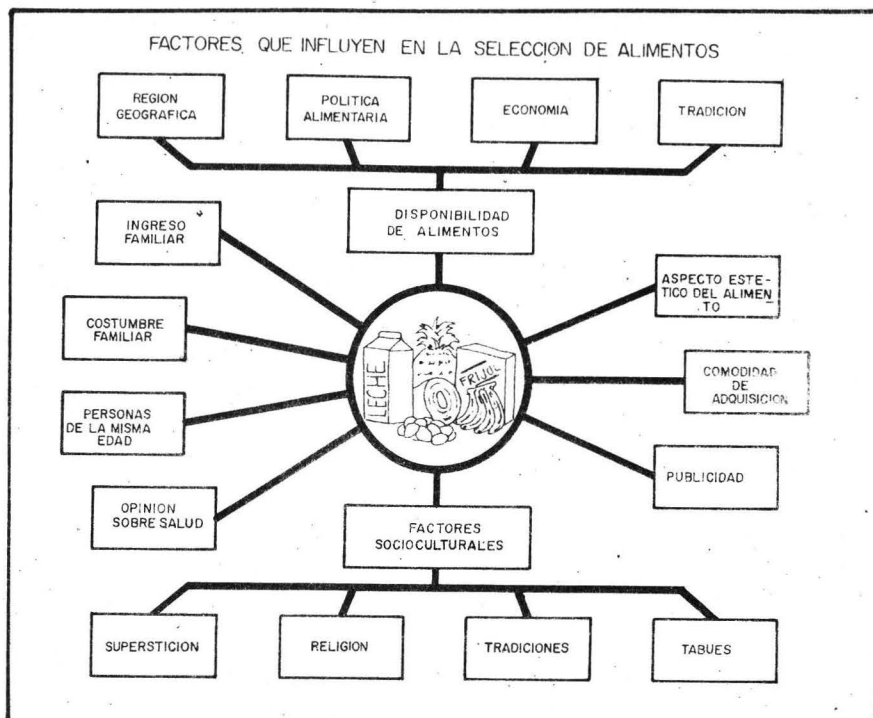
FACTORES QUE INFLUYEN EN LA SELECCION DE ALIMENTOS

REGION GEOGRAFICA

POLITICA ALIMENTARIA

ECONOMIA

TRADICION

DISPONIBILIDAD DE ALIMENTOS

INGRESO FAMILIAR

COSTUMBRE FAMILIAR

PERSONAS DE LA MISMA EDAD

OPINION SOBRE SALUD

LECHE

FRIJOL

ASPECTO ESTETICO DEL ALIMENTO

COMODIDAD DE ADQUISICION

PUBLICIDAD

FACTORES SOCIOCULTURALES

SUPERSTICION

RELIGION

TRADICIONES

TABUES